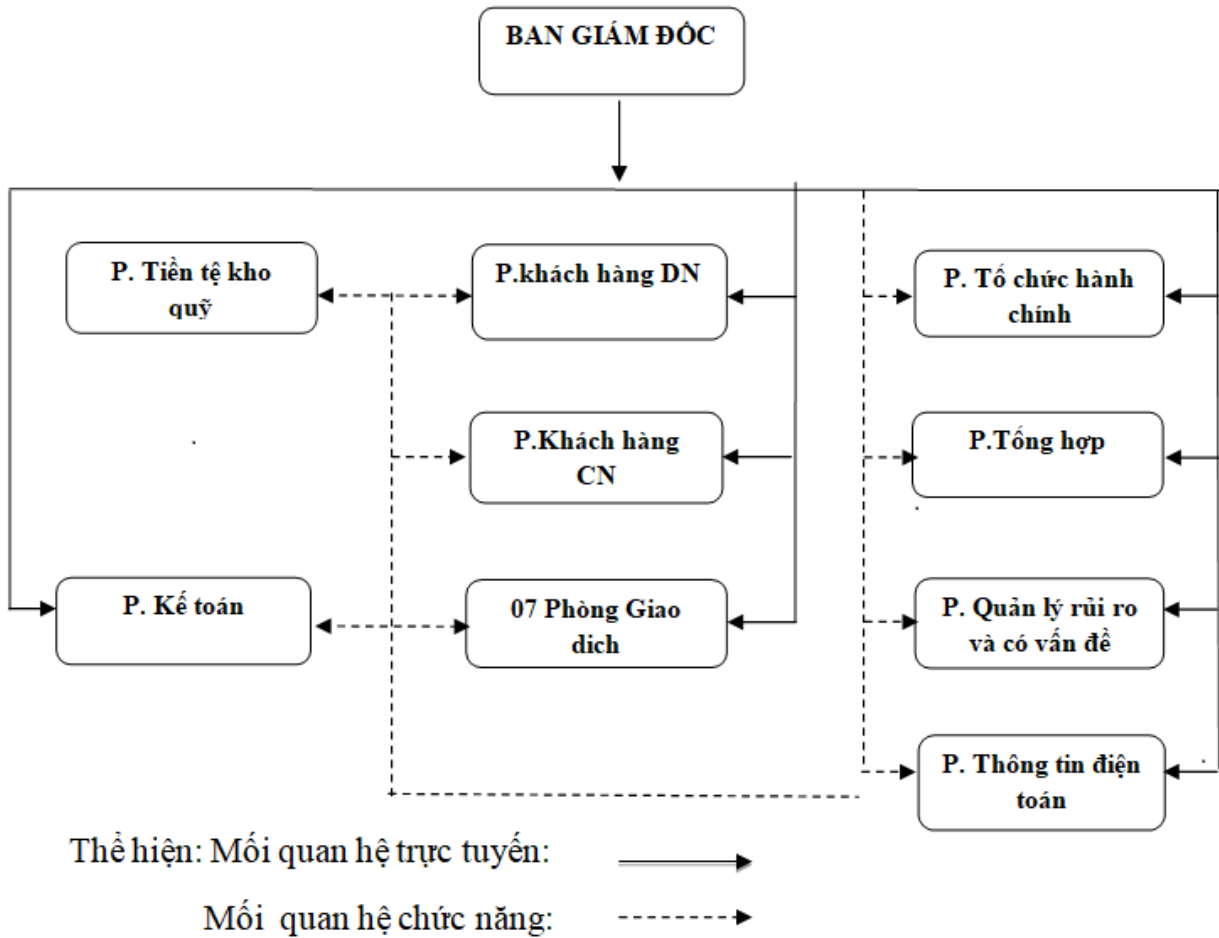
BAN GIÁM ĐỐC

P. Tiền tệ kho quỹ

P.khách hàng DN

P. Tổ chức hành chính

P.Khách hàng CN

P.Tổng hợp

P. Kế toán

07 Phòng Giao dich

P. Quản lý rủi ro và có vấn đề

P. Thông tin điện toán

Thể hiện: Mối quan hệ trực tuyến:

Mối quan hệ chức năng: